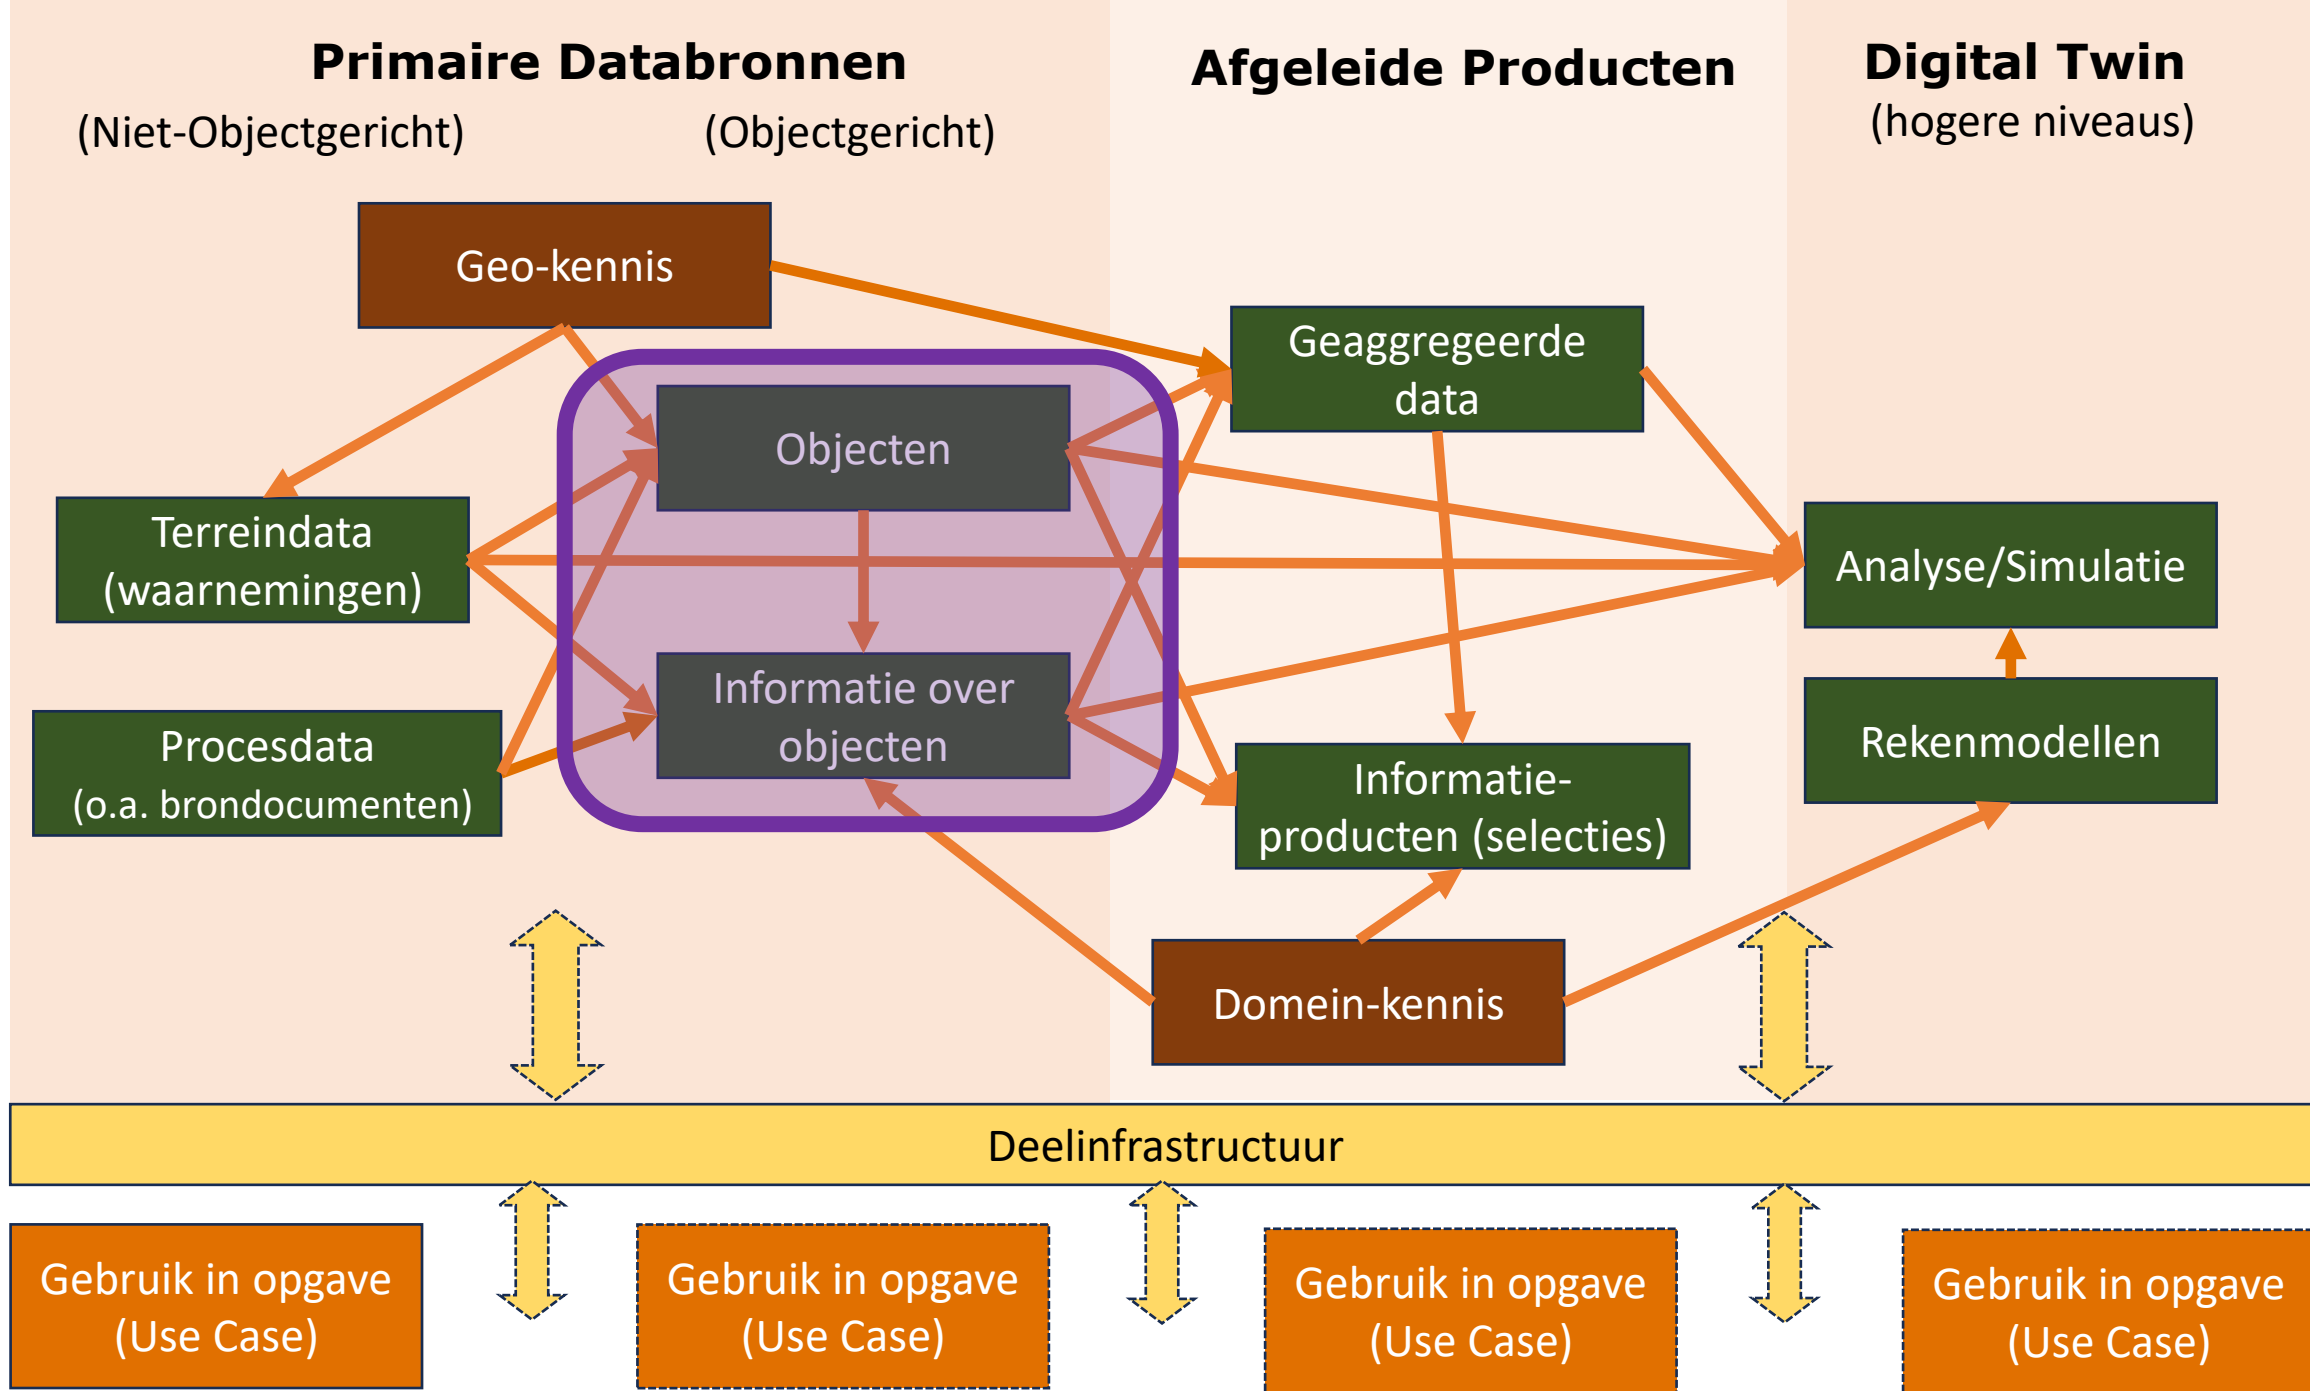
Primaire Databronnen

(Niet-Objectgericht)

(Objectgericht)

Afgeleide Producten

Digital Twin

(hogere niveaus)

Geo-kennis

Geaggregeerde data

Objecten

Terreindata (waarnemingen)

Analyse/Simulatie

Informatie over objecten

Procesdata (o.a. brondocumenten)

Rekenmodellen

Informatie-producten (selecties)

Domein-kennis

Deelinfrastructuur

Gebruik in opgave (Use Case)

Gebruik in opgave (Use Case)

Gebruik in opgave (Use Case)

Gebruik in opgave (Use Case)